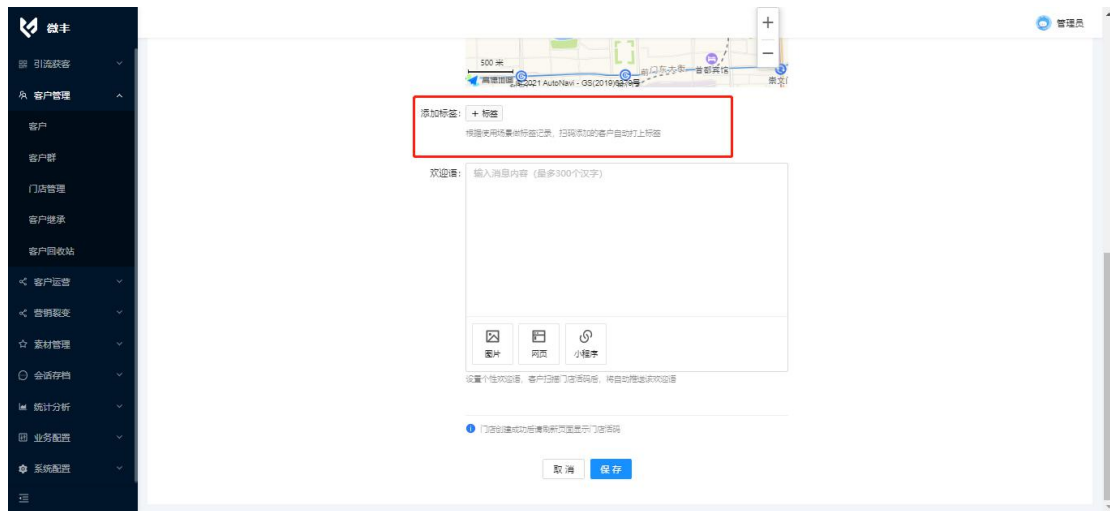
微丰

引流获客

客户管理

客户

客户群

门店管理

客户继承

客户回收站

客户运营

营销裂变

素材管理

会话存档

统计分析

业务配置

系统配置

管理员

+

−

500 米

高德地图 © 2021 AutoNavi - GS(2019)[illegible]号

添加标签：

+ 标签

根据使用场景做标签记录，扫码添加的客户自动打上标签

欢迎语：

输入消息内容（最多300个汉字）

图片

网页

小程序

设置个性欢迎语，客户扫描门店活码后，将自动推送该欢迎语

门店创建成功后请刷新页面显示门店活码

取消

保存